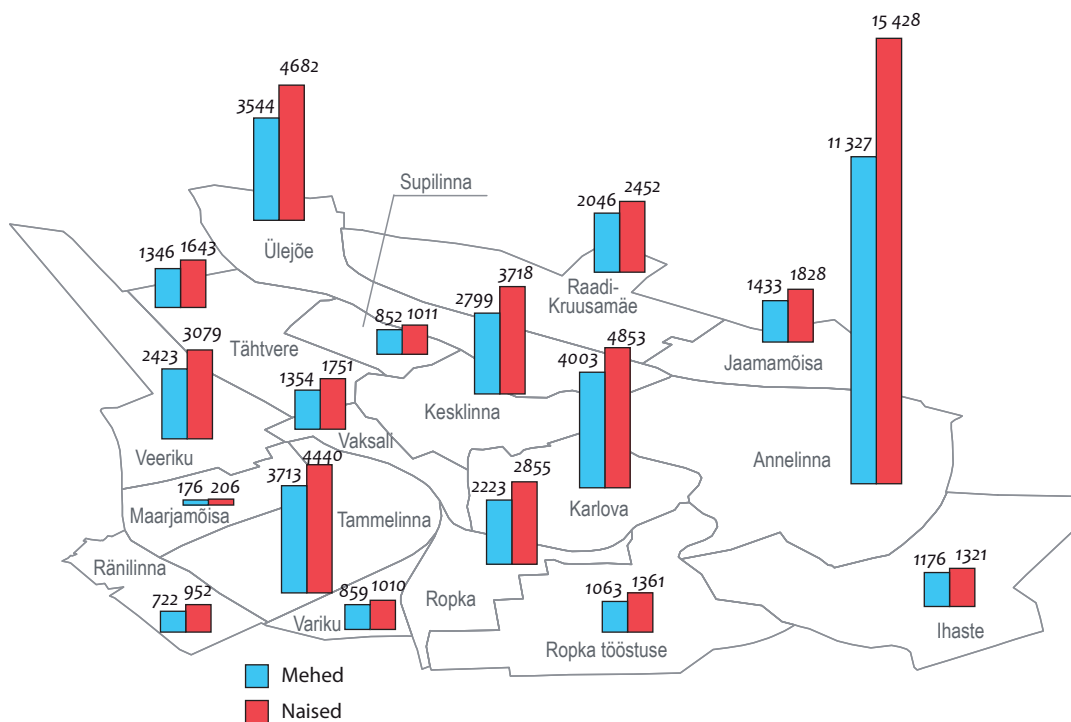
15 428
11 327
4682
3544
Ülejõe
Supilinna
2046 2452
Raadi-Kruusamäe
1346 1643
3718
2799
1433 1828
852 1011
4853
Tähtvere
Jaamamõisa
3079
2423
4003
1354 1751
Kesklinna
Vaksali
Veeriku
Annelinna
4440
3713
2855
176 206
2223
Maarjamõisa
Karlova
Tammelinna
Ränilinna
1176 1321
1063 1361
722 952
859 1010
Ropka
Variku
Ropka tööstuse
Ihaste
Mehed
Naised